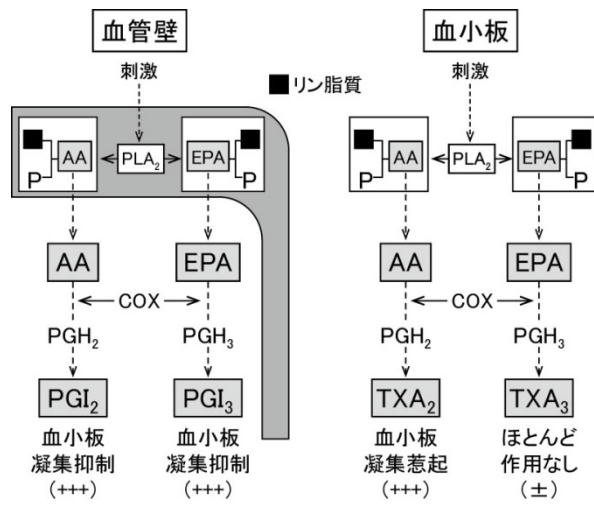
血管壁

刺激

リン脂質

P
AA
$PLA_2$
EPA
P

AA
EPA
COX
$PGH_2$
$PGH_3$
$PGI_2$
$PGI_3$
血小板
凝集抑制
(+++)
血小板
凝集抑制
(+++)

血小板

刺激

P
AA
$PLA_2$
EPA
P

AA
EPA
COX
$PGH_2$
$PGH_3$
$TXA_2$
$TXA_3$
血小板
凝集惹起
(+++)
ほとんど
作用なし
(±)